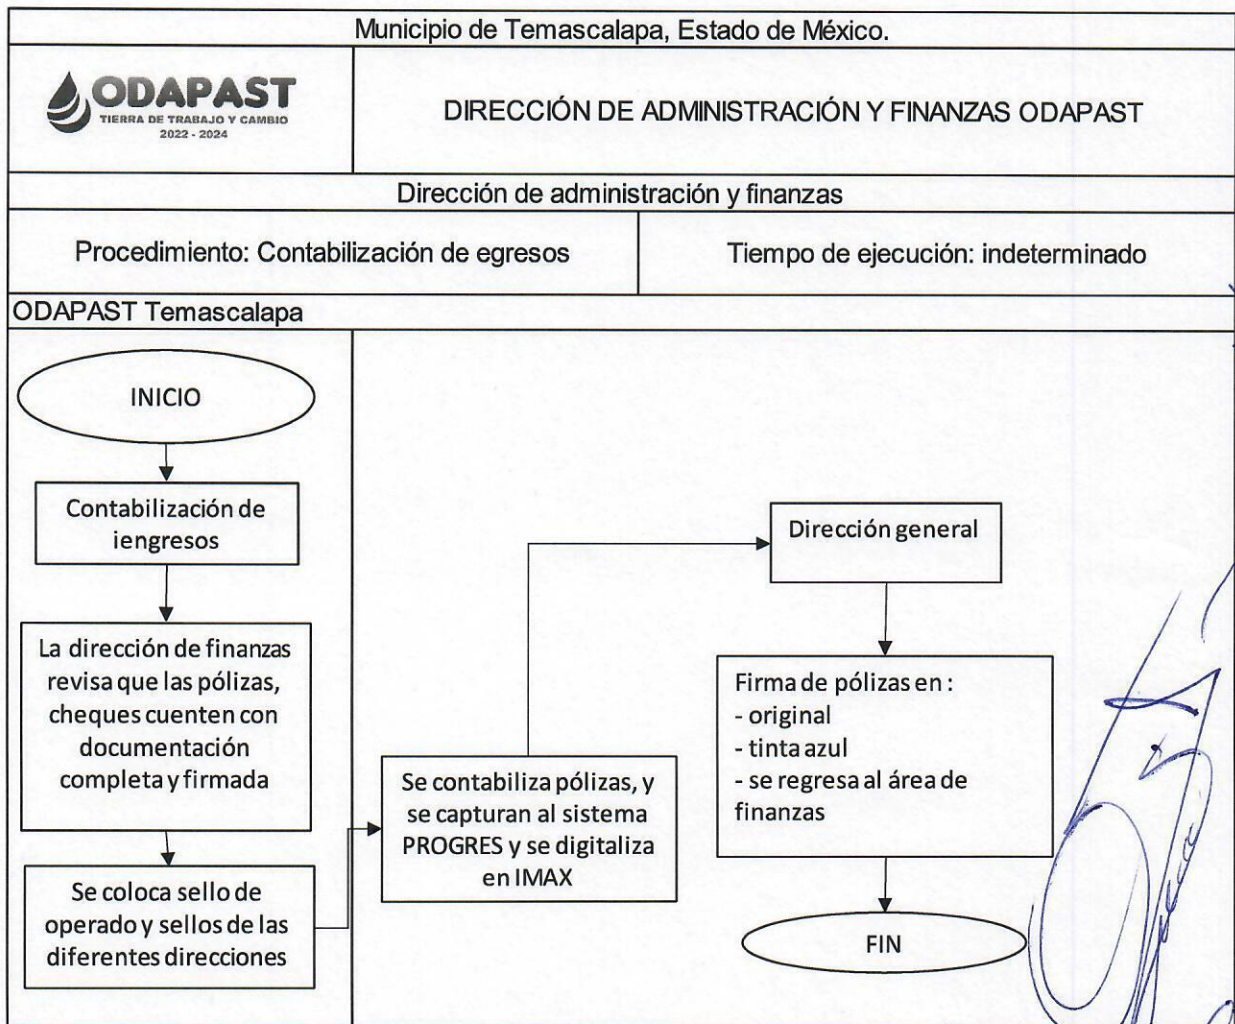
Municipio de Temascalapa, Estado de México.

ODAPAST
TIERRA DE TRABAJO Y CAMBIO
2022 - 2024

DIRECCIÓN DE ADMINISTRACIÓN Y FINANZAS ODAPAST

Dirección de administración y finanzas

| Procedimiento: Contabilización de egresos | Tiempo de ejecución: indeterminado |
|---|---|

ODAPAST Temascalapa

INICIO

Contabilización de iengresos

La dirección de finanzas revisa que las pólizas, cheques cuenten con documentación completa y firmada

Se coloca sello de operado y sellos de las diferentes direcciones

Se contabiliza pólizas, y se capturan al sistema PROGRES y se digitaliza en IMAX

Dirección general

Firma de pólizas en :
- original
- tinta azul
- se regresa al área de finanzas

FIN